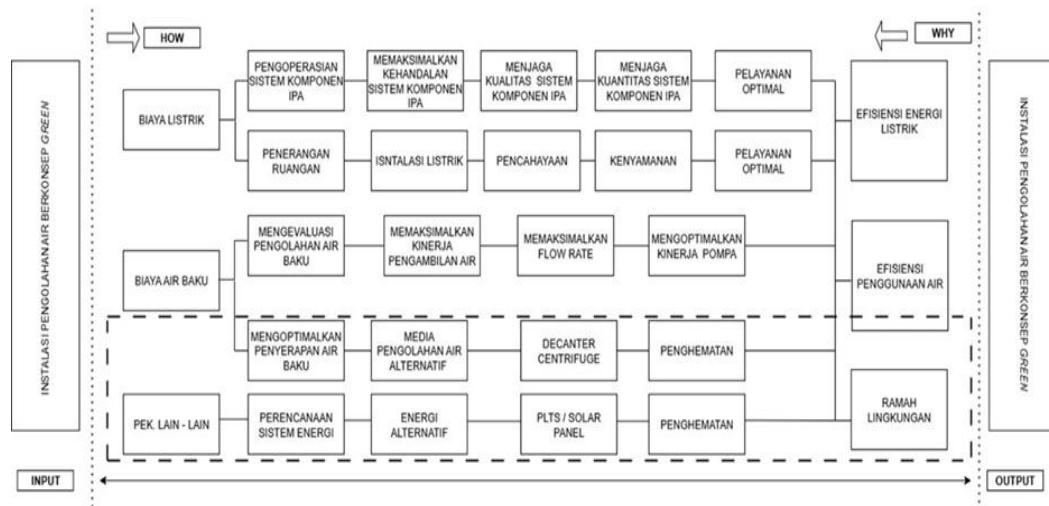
HOW

WHY

INSTALASI PENGOLAHAN AIR BERKONSEP *GREEN*

BIAYA LISTRIK

PENGOPERASIAN SISTEM KOMPONEN IPA

MEMAKSIMALKAN KEHANDALAN SISTEM KOMPONEN IPA

MENJAGA KUALITAS SISTEM KOMPONEN IPA

MENJAGA KUANTITAS SISTEM KOMPONEN IPA

PELAYANAN OPTIMAL

PENERANGAN RUANGAN

ISNTALASI LISTRIK

PENCAHAYAAN

KENYAMANAN

PELAYANAN OPTIMAL

EFISIENSI ENERGI LISTRIK

BIAYA AIR BAKU

MENGEVALUASI PENGOLAHAN AIR BAKU

MEMAKSIMALKAN KINERJA PENGAMBILAN AIR

MEMAKSIMALKAN FLOW RATE

MENGOPTIMALKAN KINERJA POMPA

EFISIENSI PENGGUNAAN AIR

MENGOPTIMALKAN PENYERAPAN AIR BAKU

MEDIA PENGOLAHAN AIR ALTERNATIF

DECANTER CENTRIFUGE

PENGHEMATAN

PEK. LAIN - LAIN

PERENCANAAN SISTEM ENERGI

ENERGI ALTERNATIF

PLTS / SOLAR PANEL

PENGHEMATAN

RAMAH LINGKUNGAN

INSTALASI PENGOLAHAN AIR BERKONSEP *GREEN*

INPUT

OUTPUT